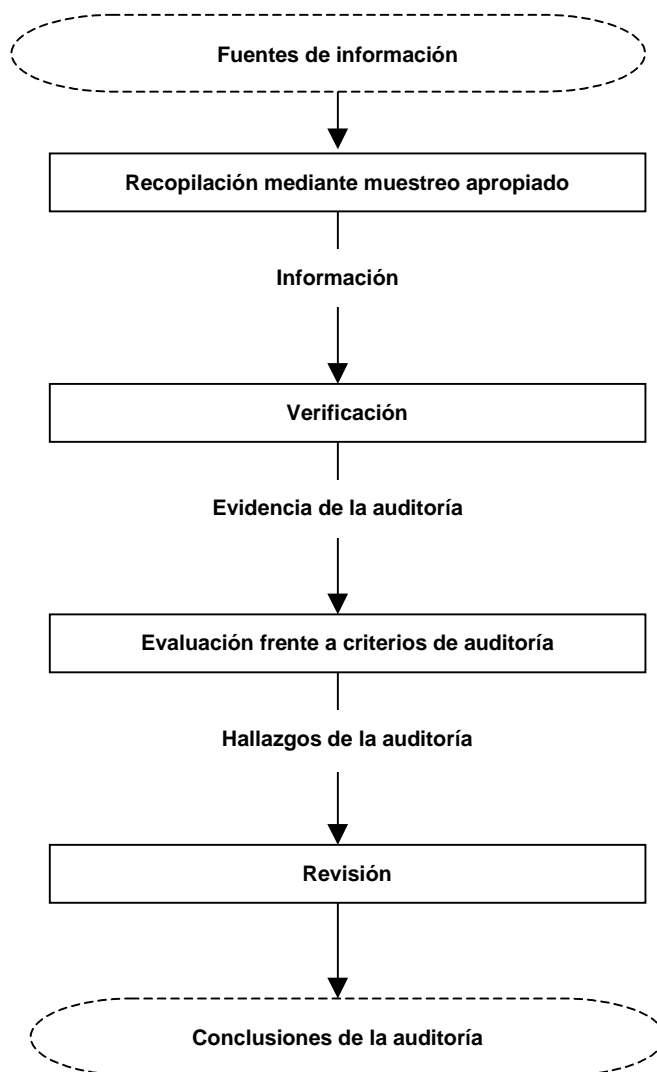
Fuentes de información

Recopilación mediante muestreo apropiado

Información

Verificación

Evidencia de la auditoría

Evaluación frente a criterios de auditoría

Hallazgos de la auditoría

Revisión

Conclusiones de la auditoría